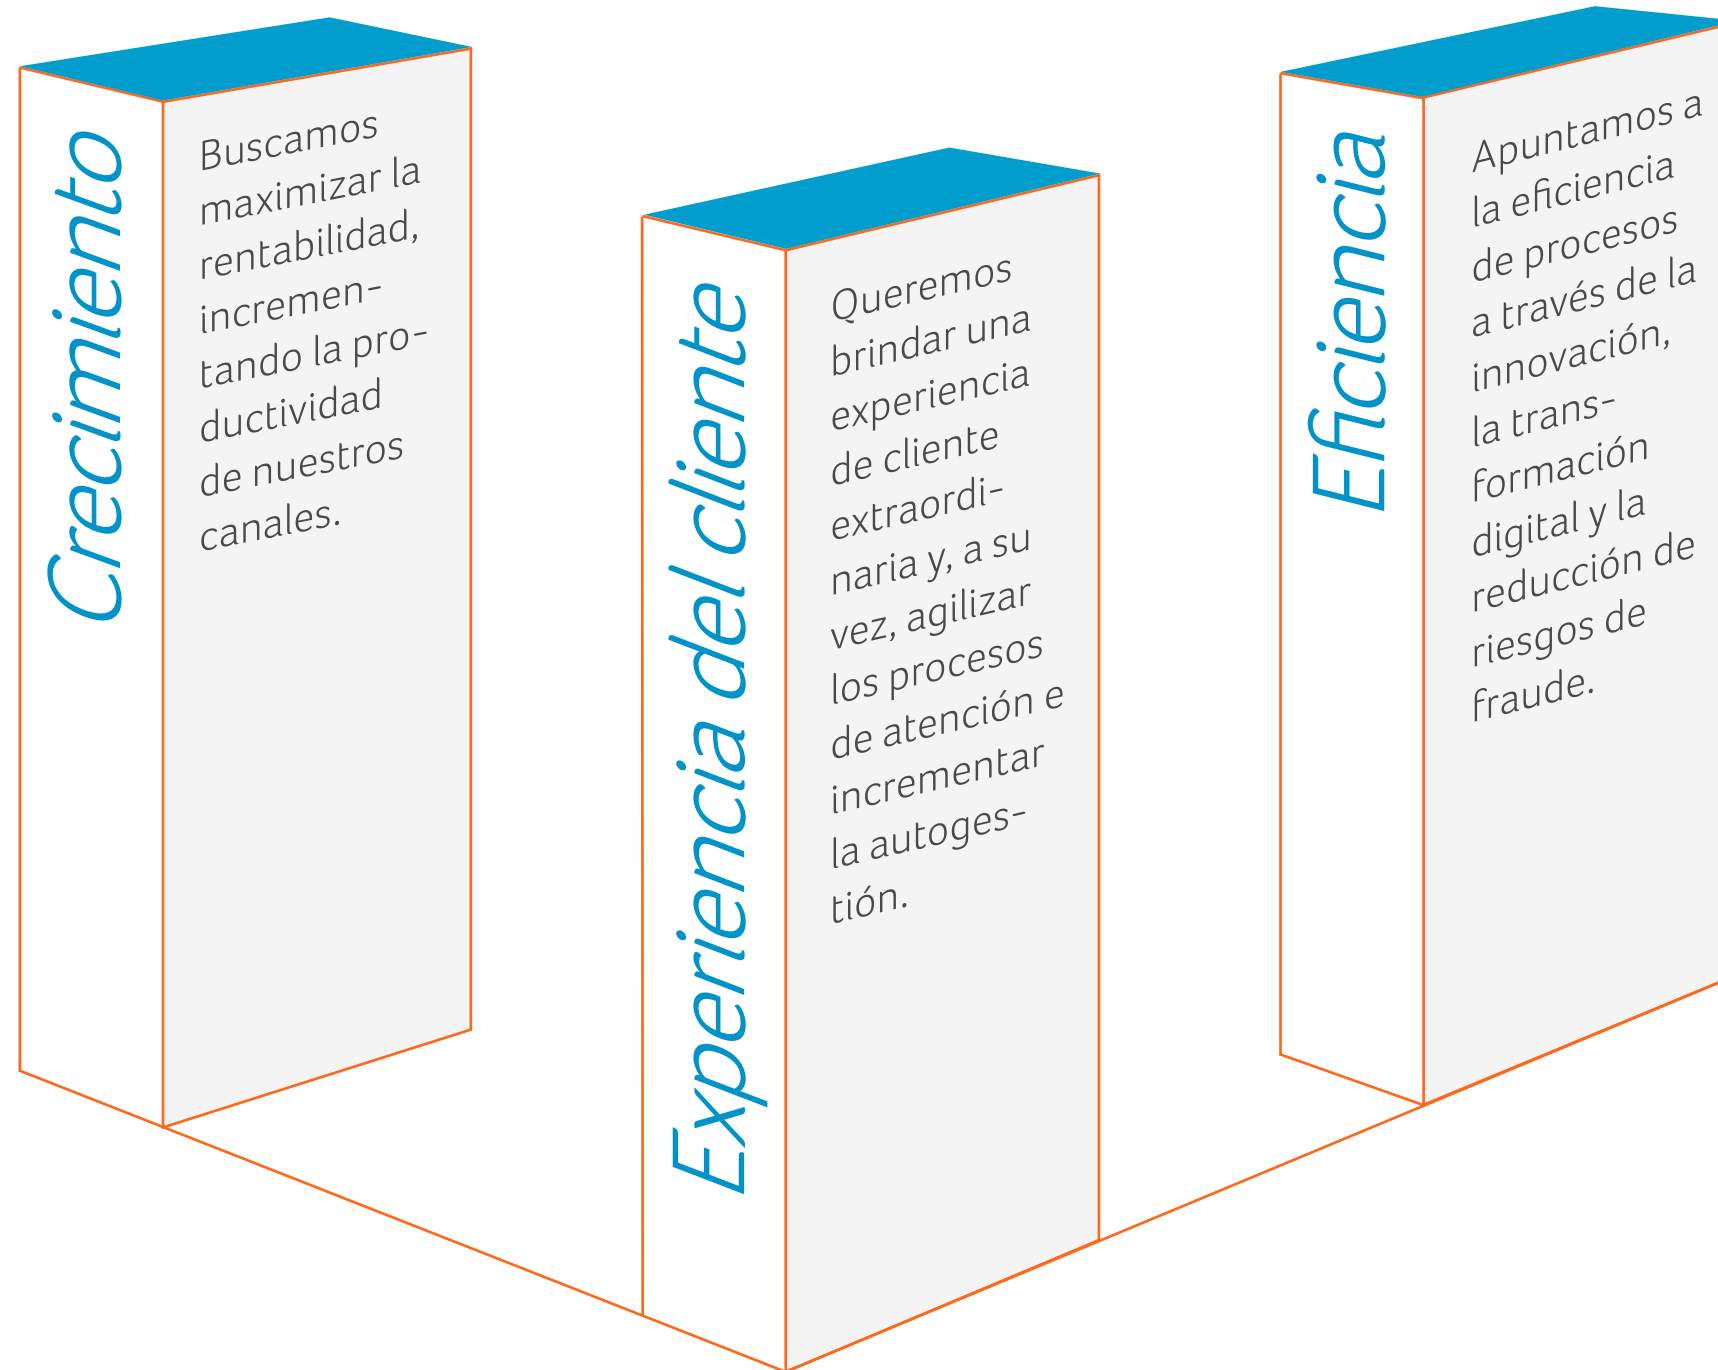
Crecimiento

Buscamos maximizar la rentabilidad, incrementando la productividad de nuestros canales.

Experiencia del cliente

Queremos brindar una experiencia de cliente extraordinaria y, a su vez, agilizar los procesos de atención e incrementar la autogestión.

Eficiencia

Apuntamos a la eficiencia de procesos a través de la innovación, la transformación digital y la reducción de riesgos de fraude.